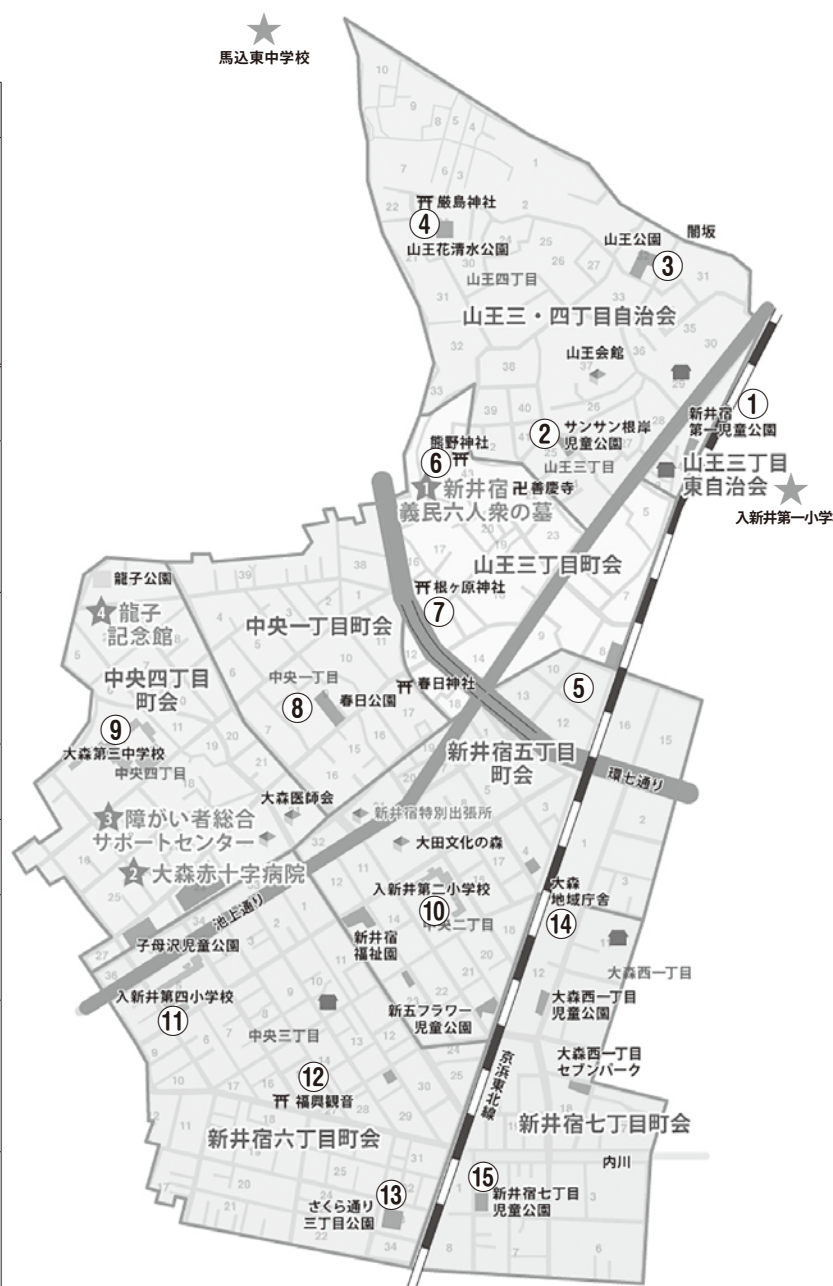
馬込東中学校

④ 厳島神社
山王花清水公園
山王公園 ③
闇坂
山王四丁目
山王三・四丁目自治会
山王会館
① 新井宿第一児童公園
② サンサン根岸児童公園
山王三丁目
熊野神社 ⑥
1 新井宿義民六人衆の墓
善慶寺
山王三丁目東自治会
入新井第一小学校
山王三丁目町会
龍子公園
4 龍子記念館
中央一丁目町会
根ヶ原神社 ⑦
中央四丁目町会
中央一丁目
⑧ 春日公園
春日神社
⑤
⑨ 大森第三中学校
中央四丁目
新井宿五丁目町会
環七通り
大森医師会
新井宿特別出張所
3 障がい者総合サポートセンター
大田文化の森
2 大森赤十字病院
池上通り
入新井第二小学校
⑩ 中央二丁目
大森地域庁舎 ⑭
子母沢児童公園
新井宿福祉園
大森西一丁目
入新井第四小学校
⑪
大森西一丁目児童公園
新五フラワー児童公園
中央三丁目
京浜東北線
大森西一丁目セブンパーク
⑫
福興観音
新井宿六丁目町会
新井宿七丁目町会
内川
⑬ さくら通り三丁目公園
⑮ 新井宿七丁目児童公園